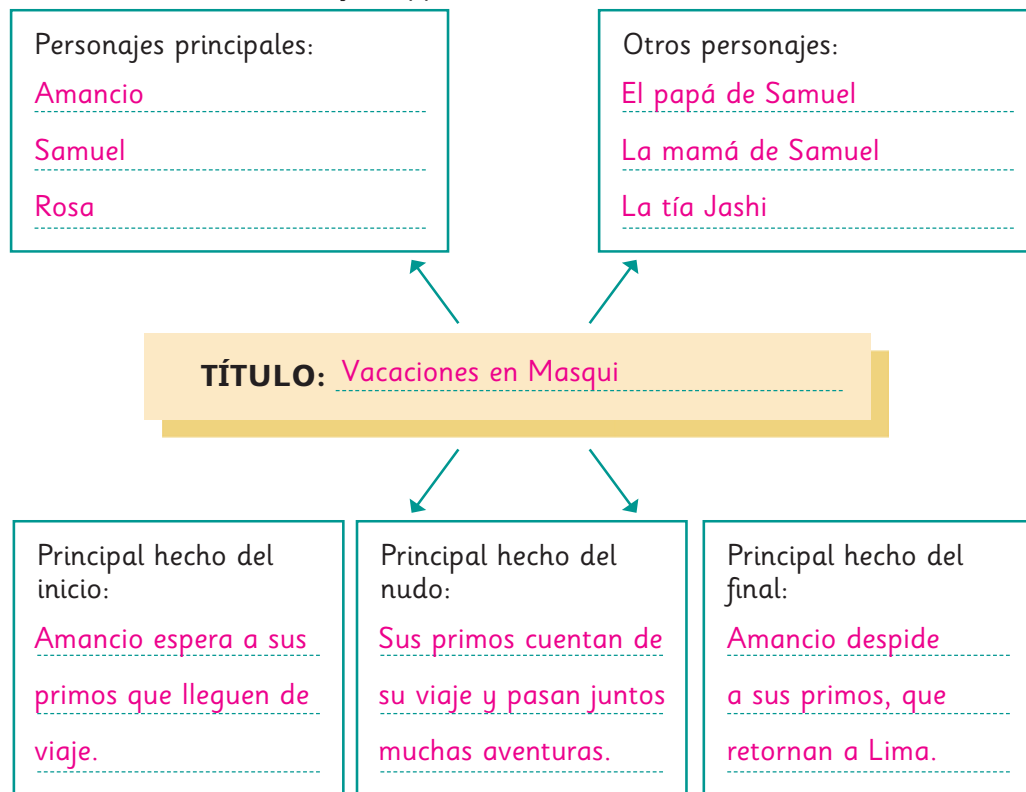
Personajes principales:
Amancio
Samuel
Rosa

Otros personajes:
El papá de Samuel
La mamá de Samuel
La tía Jashi

TÍTULO: Vacaciones en Masqui

Principal hecho del inicio:
Amancio espera a sus primos que lleguen de viaje.

Principal hecho del nudo:
Sus primos cuentan de su viaje y pasan juntos muchas aventuras.

Principal hecho del final:
Amancio despide a sus primos, que retornan a Lima.